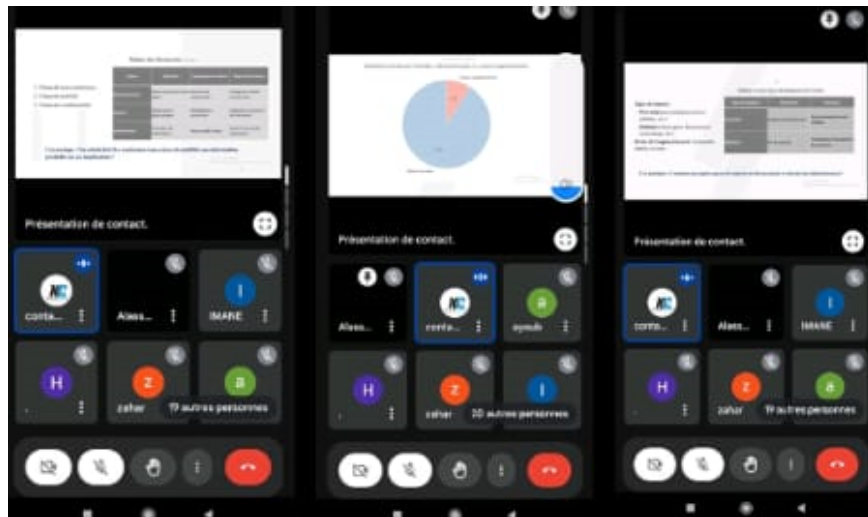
Présentation de contact.

conta... Alaa... IMANE

H z a

zahar 19 autres personnes

Présentation de contact.

Alaa... conta... ayoub

H z I

zahar 20 autres personnes

Présentation de contact.

conta... Alaa... IMANE

H z a

zahar 19 autres personnes